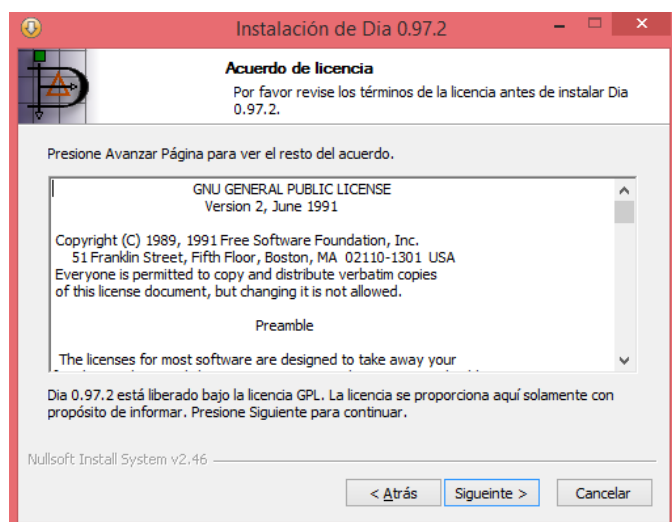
Instalación de Dia 0.97.2

Acuerdo de licencia

Por favor revise los términos de la licencia antes de instalar Dia 0.97.2.

Presione Avanzar Página para ver el resto del acuerdo.

GNU GENERAL PUBLIC LICENSE
Version 2, June 1991

Copyright (C) 1989, 1991 Free Software Foundation, Inc.
51 Franklin Street, Fifth Floor, Boston, MA 02110-1301 USA
Everyone is permitted to copy and distribute verbatim copies
of this license document, but changing it is not allowed.

Preamble

The licenses for most software are designed to take away your
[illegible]

Dia 0.97.2 está liberado bajo la licencia GPL. La licencia se proporciona aquí solamente con propósito de informar. Presione Siguiente para continuar.

Nullsoft Install System v2.46

< Atrás | Siguiente > | Cancelar